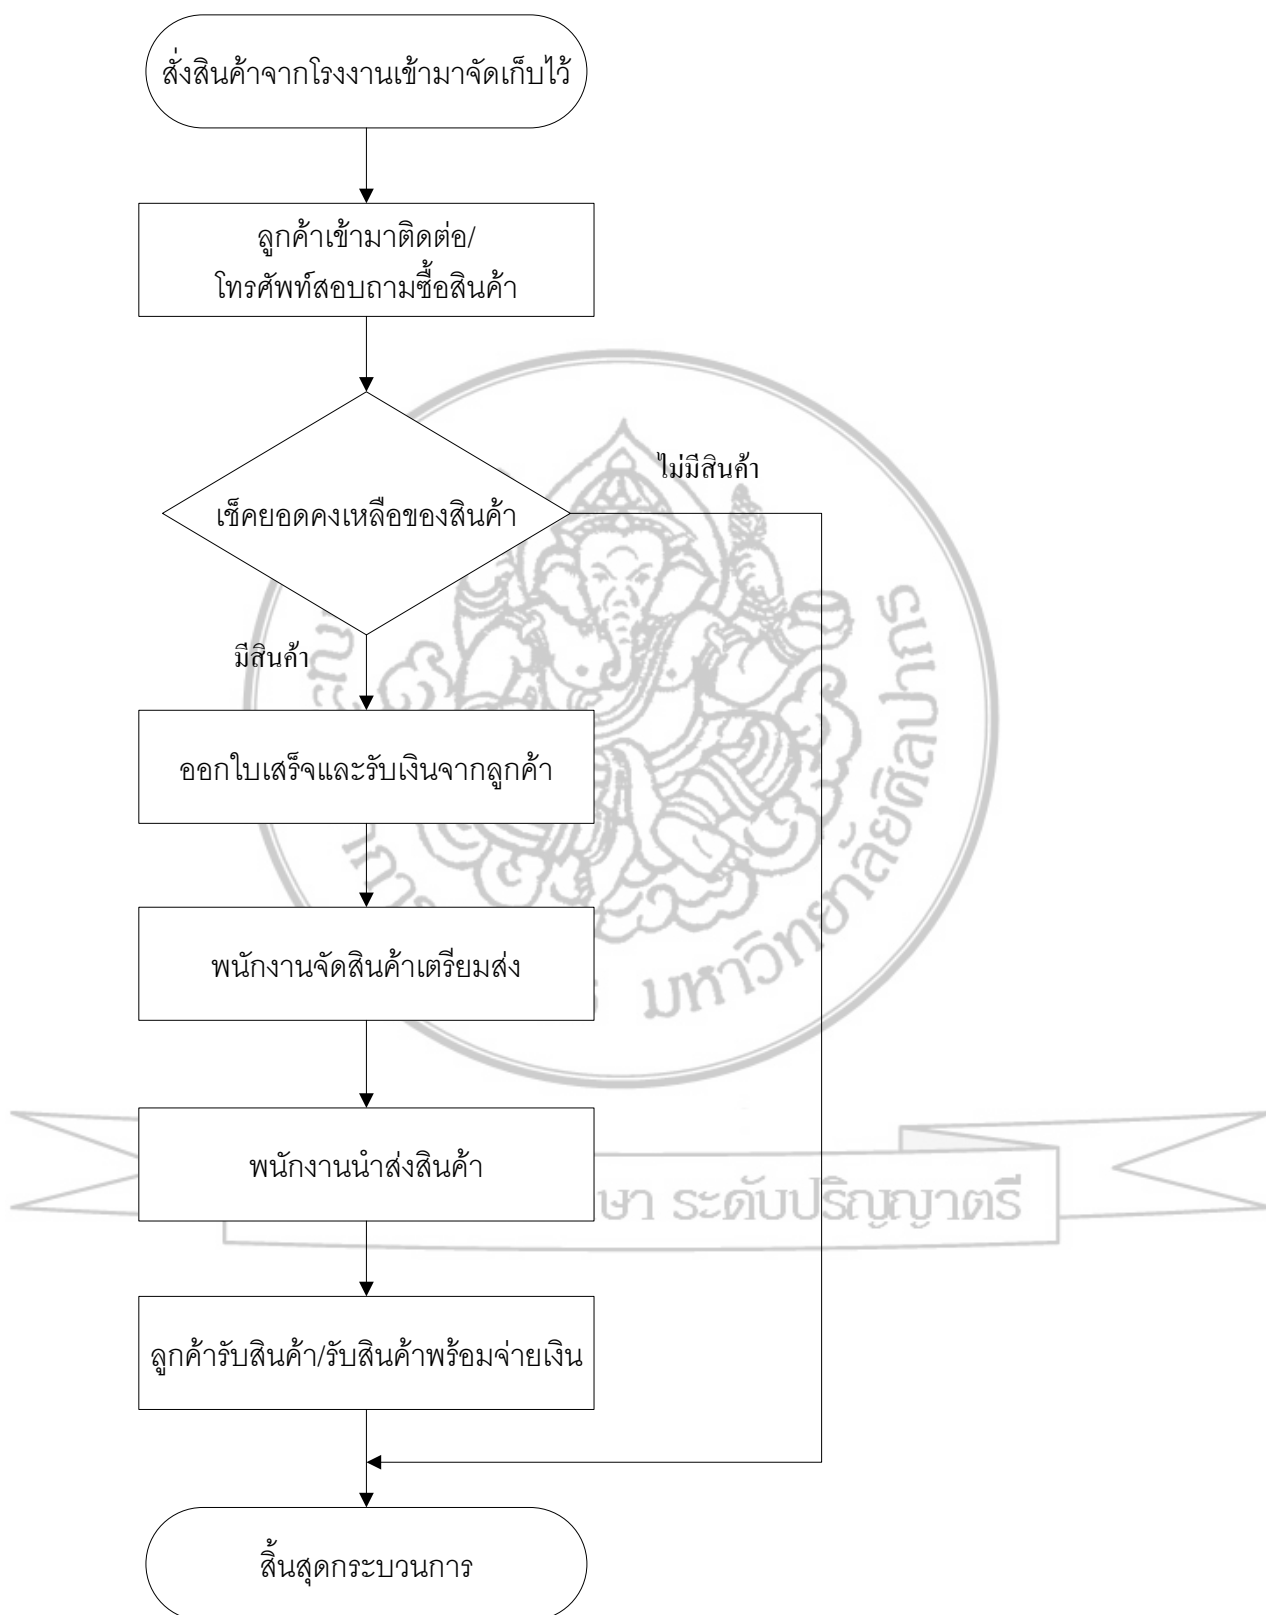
สั่งสินค้าจากโรงงานเข้ามาจัดเก็บไว้

ลูกค้าเข้ามาติดต่อ/โทรศัพท์สอบถามซื้อสินค้า

เช็คยอดคงเหลือของสินค้า

ไม่มีสินค้า

มีสินค้า

ออกใบเสร็จและรับเงินจากลูกค้า

พนักงานจัดสินค้าเตรียมส่ง

พนักงานนำส่งสินค้า

ลูกค้ารับสินค้า/รับสินค้าพร้อมจ่ายเงิน

สิ้นสุดกระบวนการ

มหาวิทยาลัยศิลปากร

ษา ระดับปริญญาตรี